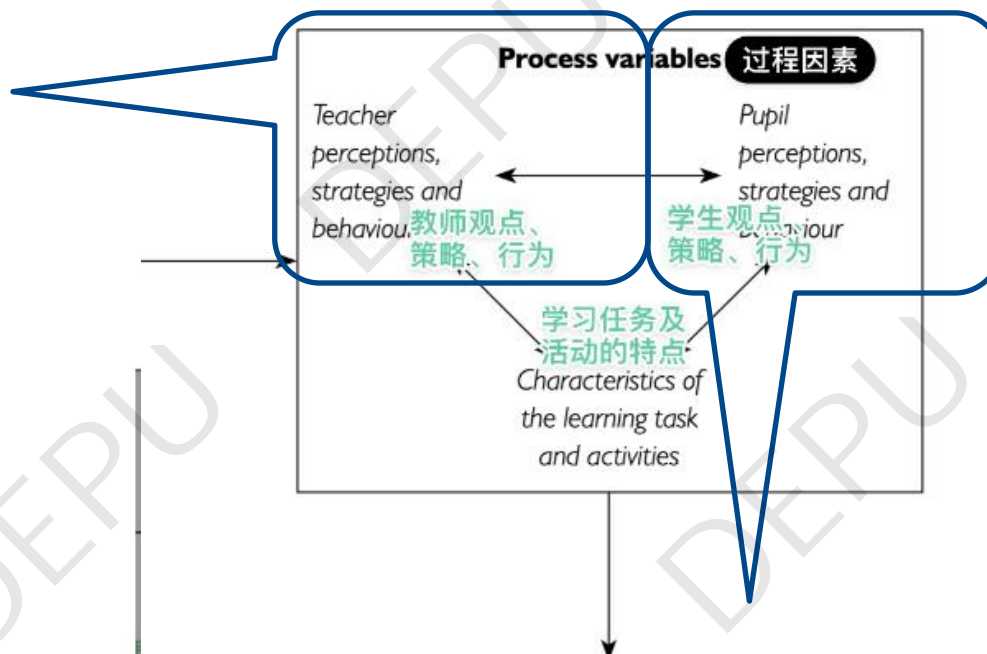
Process variables 过程因素

Teacher perceptions, strategies and behaviou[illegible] 教师观点、策略、行为

Pupil perceptions, strategies and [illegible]iour 学生观点、策略、行为

学习任务及活动的特点
Characteristics of the learning task and activities

DEPU DEPU DEPU DEPU DEPU